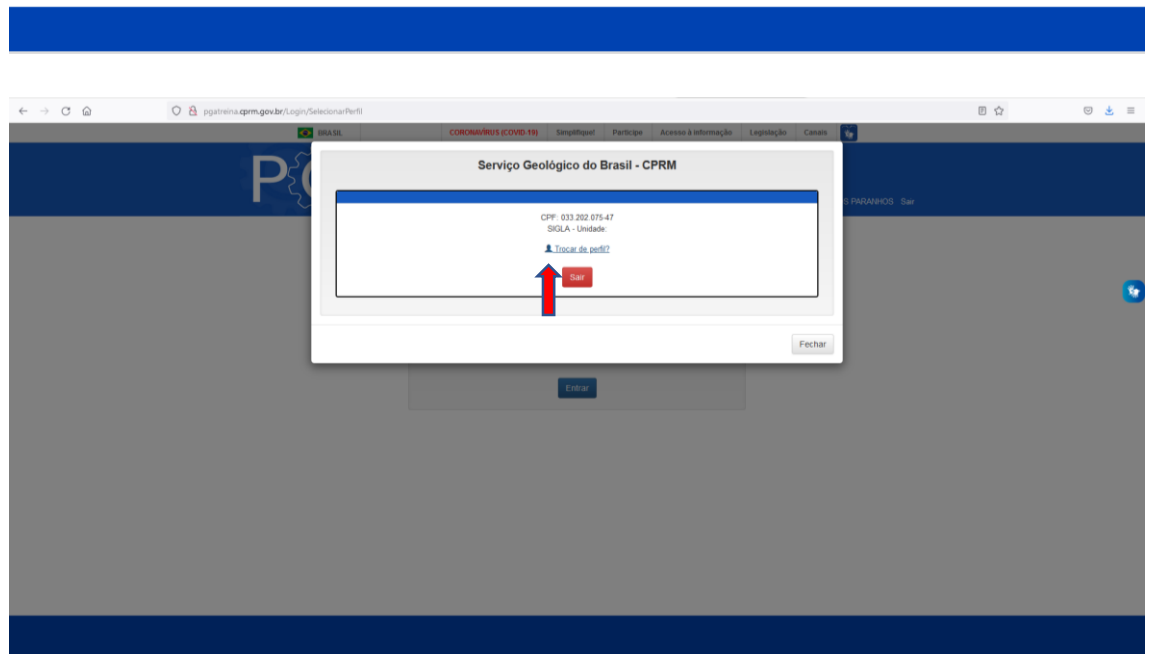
pgatreina.cprm.gov.br/Login/SelecionarPerfil

BRASIL

CORONAVÍRUS (COVID-19) Simplifique! Participe Acesso à informação Legislação Canais

S PARANHOS Sair

Serviço Geológico do Brasil - CPRM

CPF: 033.202.075-47
SIGLA - Unidade:

Trocar de perfil?

Sair

Fechar

Entrar